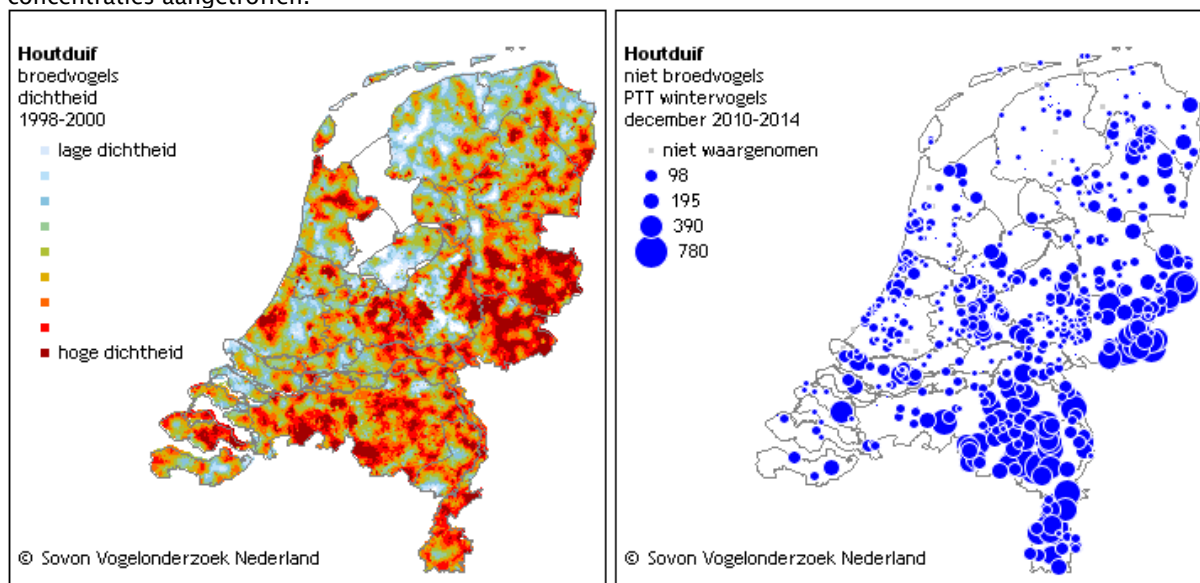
concentraties aangetroffen.

Houtduif
broedvogels
dichtheid
1998-2000

lage dichtheid

hoge dichtheid

© Sovon Vogelonderzoek Nederland

Houtduif
niet broedvogels
PTT wintervogels
december 2010-2014

niet waargenomen
98
195
390
780

© Sovon Vogelonderzoek Nederland